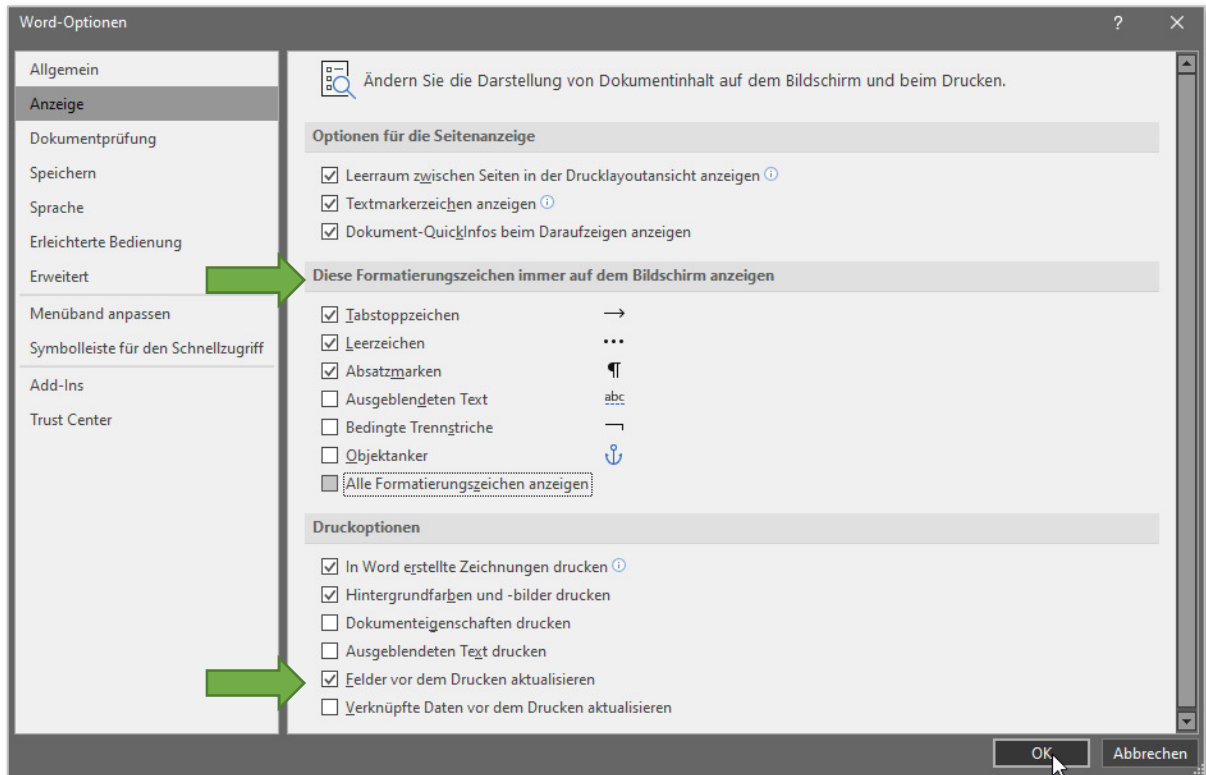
Word-Optionen

?

Allgemein
Anzeige
Dokumentprüfung
Speichern
Sprache
Erleichterte Bedienung
Erweitert
Menüband anpassen
Symbolleiste für den Schnellzugriff
Add-Ins
Trust Center

Ändern Sie die Darstellung von Dokumentinhalt auf dem Bildschirm und beim Drucken.

Optionen für die Seitenanzeige

☑ Leerraum zwischen Seiten in der Drucklayoutansicht anzeigen ⓘ
☑ Textmarkerzeichen anzeigen ⓘ
☑ Dokument-QuickInfos beim Daraufzeigen anzeigen

Diese Formatierungszeichen immer auf dem Bildschirm anzeigen

☑ Tabstoppzeichen →
☑ Leerzeichen ···
☑ Absatzmarken ¶
☐ Ausgeblendeten Text abc
☐ Bedingte Trennstriche ¬
☐ Objektanker ⚓
☐ Alle Formatierungszeichen anzeigen

Druckoptionen

☑ In Word erstellte Zeichnungen drucken ⓘ
☑ Hintergrundfarben und -bilder drucken
☐ Dokumenteigenschaften drucken
☐ Ausgeblendeten Text drucken
☑ Felder vor dem Drucken aktualisieren
☐ Verknüpfte Daten vor dem Drucken aktualisieren

OK
Abbrechen